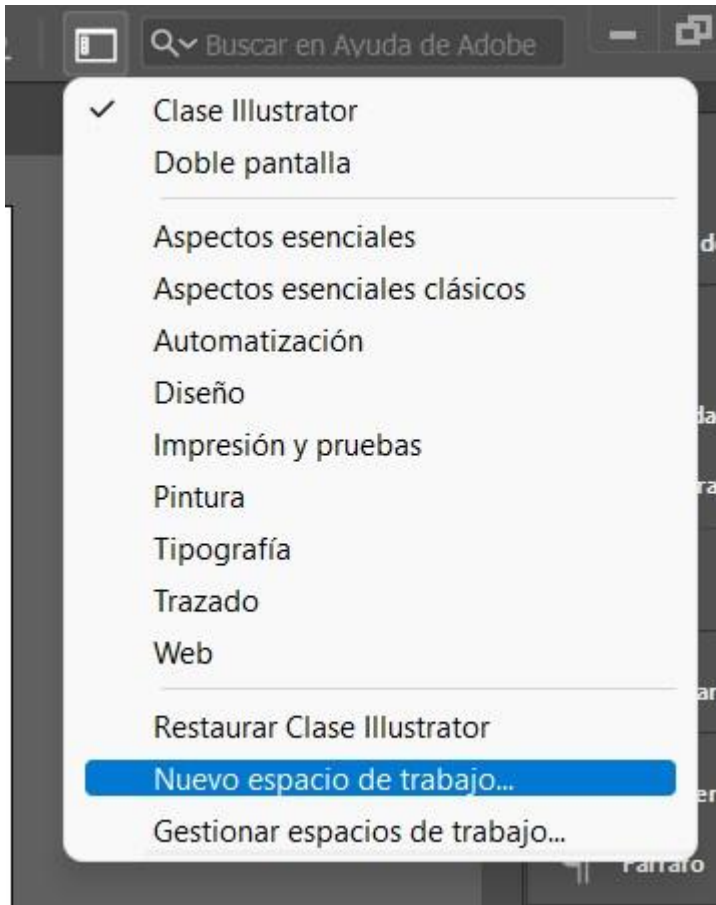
Buscar en Ayuda de Adobe

✓ Clase Illustrator
Doble pantalla

Aspectos esenciales
Aspectos esenciales clásicos
Automatización
Diseño
Impresión y pruebas
Pintura
Tipografía
Trazado
Web

Restaurar Clase Illustrator
Nuevo espacio de trabajo...
Gestionar espacios de trabajo...

d
da
ra
ar
er
Párrafo